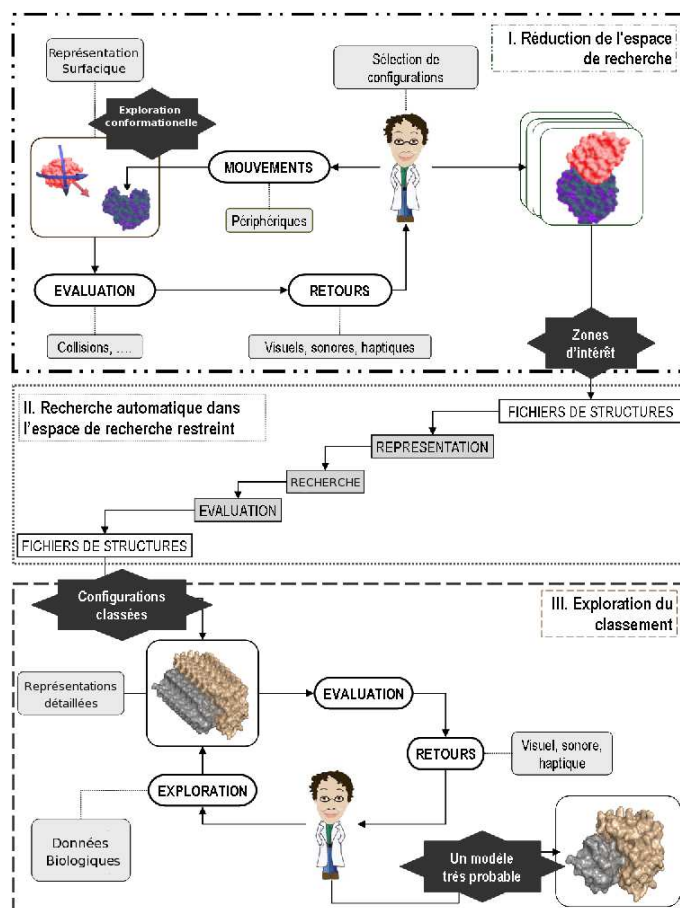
I. Réduction de l'espace de recherche

Représentation Surfacique

Sélection de configurations

Exploration conformationnelle

MOUVEMENTS

Périphériques

EVALUATION

RETOURS

Collisions, ....

Visuels, sonores, haptiques

Zones d'intérêt

II. Recherche automatique dans l'espace de recherche restreint

FICHIERS DE STRUCTURES

REPRESENTATION

RECHERCHE

EVALUATION

FICHIERS DE STRUCTURES

Configurations classées

III. Exploration du classement

Représentations détaillées

EVALUATION

RETOURS

Visuel, sonore, haptique

EXPLORATION

Données Biologiques

Un modèle très probable